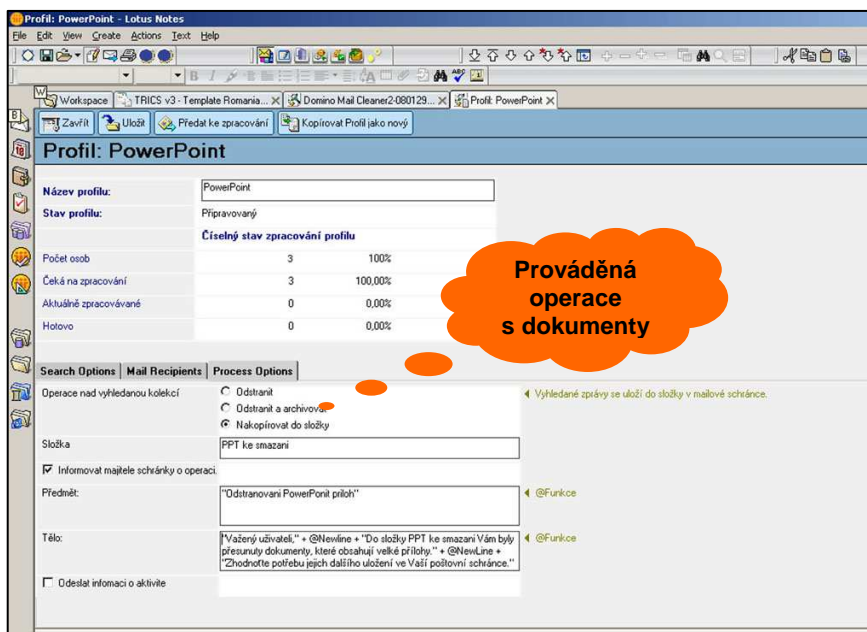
Profil: PowerPoint - Lotus Notes

File Edit View Create Actions Text Help

Workspace | TRICS v3 - Template Romania... × | Domino Mail Cleaner2-080129... × | Profil: PowerPoint ×

Zavřít | Uložit | Předat ke zpracování | Kopírovat Profil jako nový

Profil: PowerPoint

Název profilu: PowerPoint

Stav profilu: Připravovaný

Číselný stav zpracování profilu

| | | |
|---|---|---|
| Počet osob | 3 | 100% |
| Čeká na zpracování | 3 | 100,00% |
| Aktuálně zpracovávané | 0 | 0,00% |
| Hotovo | 0 | 0,00% |

Prováděná operace s dokumenty

Search Options | Mail Recipients | Process Options

Operace nad vyhledanou kolekcí
○ Odstranit
○ Odstranit a archivovat
◉ Nakopírovat do složky

◀ Vyhledané zprávy se uloží do složky v mailové schránce.

Složka
PPT ke smazani

☑ Informovat majitele schránky o operaci.

Předmět:
"Odstranovani PowerPonit priloh"
◀ @Funkce

Tělo:
"Važený uživateli," + @Newline + "Do složky PPT ke smazani Vám byly přesunuty dokumenty, které obsahují velké přílohy." + @NewLine + "Zhodnoťte potřebu jejich dalšího uložení ve Vaší poštovní schránce."
◀ @Funkce

☐ Odeslat infomaci o aktivitě